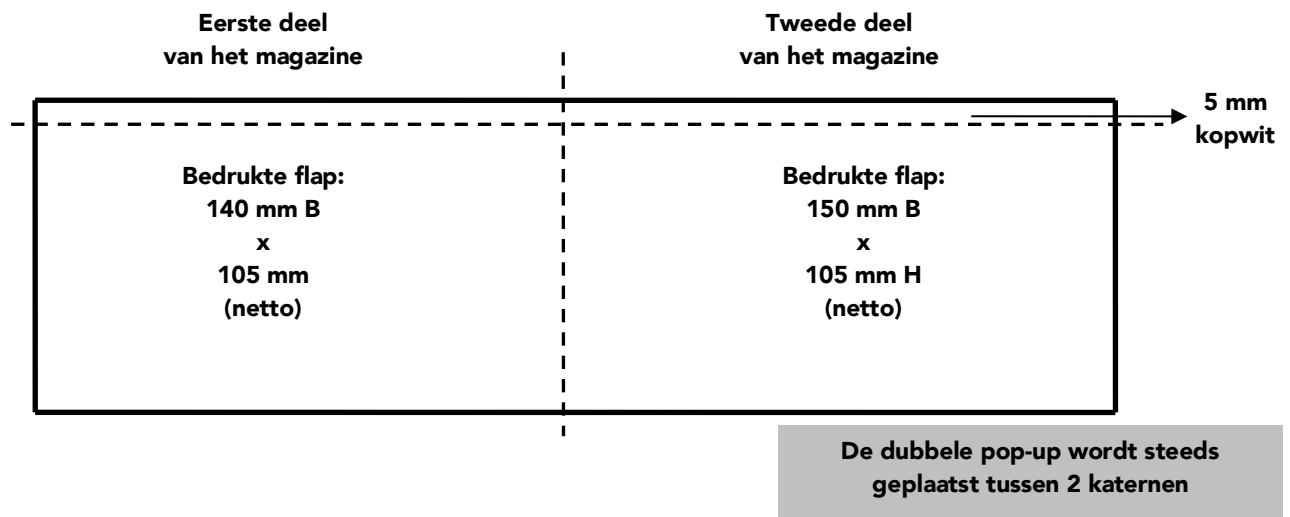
Eerste deel
van het magazine

Tweede deel
van het magazine

5 mm
kopwit

Bedrukte flap:
140 mm B
x
105 mm
(netto)

Bedrukte flap:
150 mm B
x
105 mm H
(netto)

De dubbele pop-up wordt steeds geplaatst tussen 2 katernen